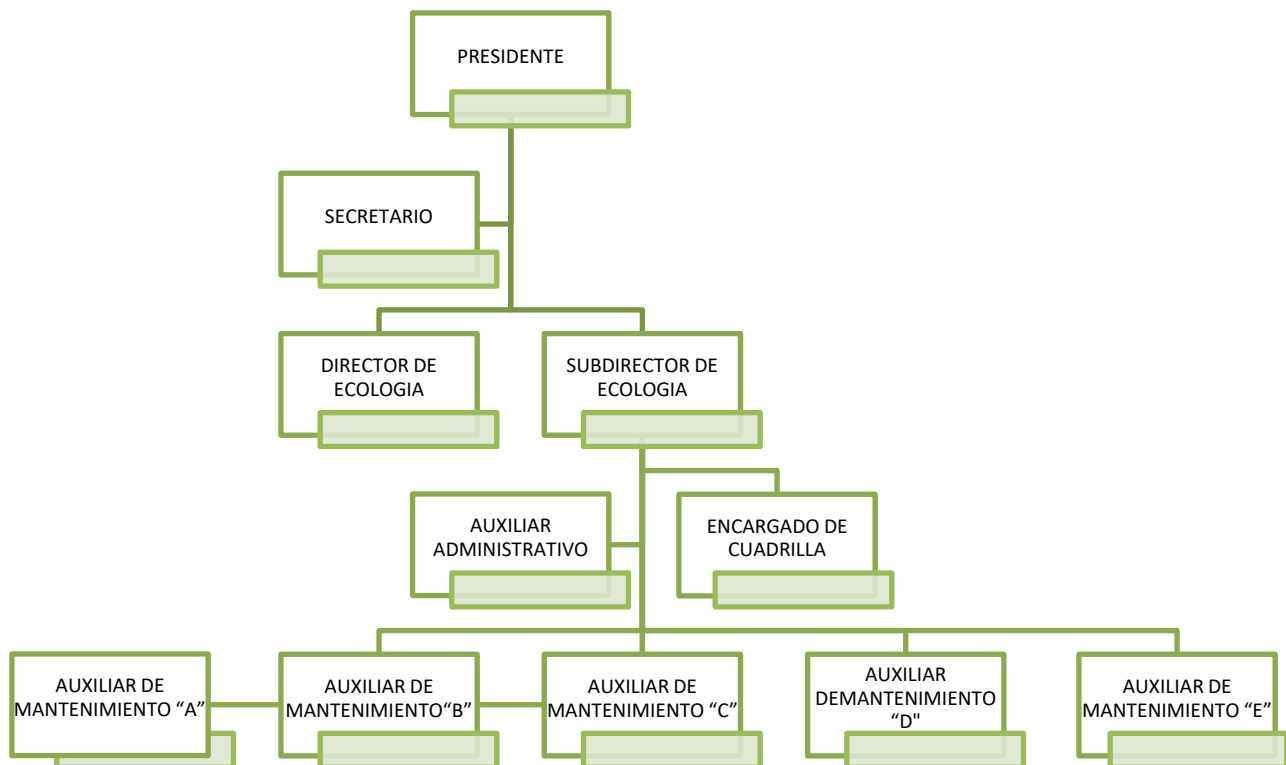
PRESIDENTE

SECRETARIO

DIRECTOR DE ECOLOGIA

SUBDIRECTOR DE ECOLOGIA

AUXILIAR ADMINISTRATIVO

ENCARGADO DE CUADRILLA

AUXILIAR DE MANTENIMIENTO “A”

AUXILIAR DE MANTENIMIENTO“B”

AUXILIAR DE MANTENIMIENTO “C”

AUXILIAR DEMANTENIMIENTO “D"

AUXILIAR DE MANTENIMIENTO “E”